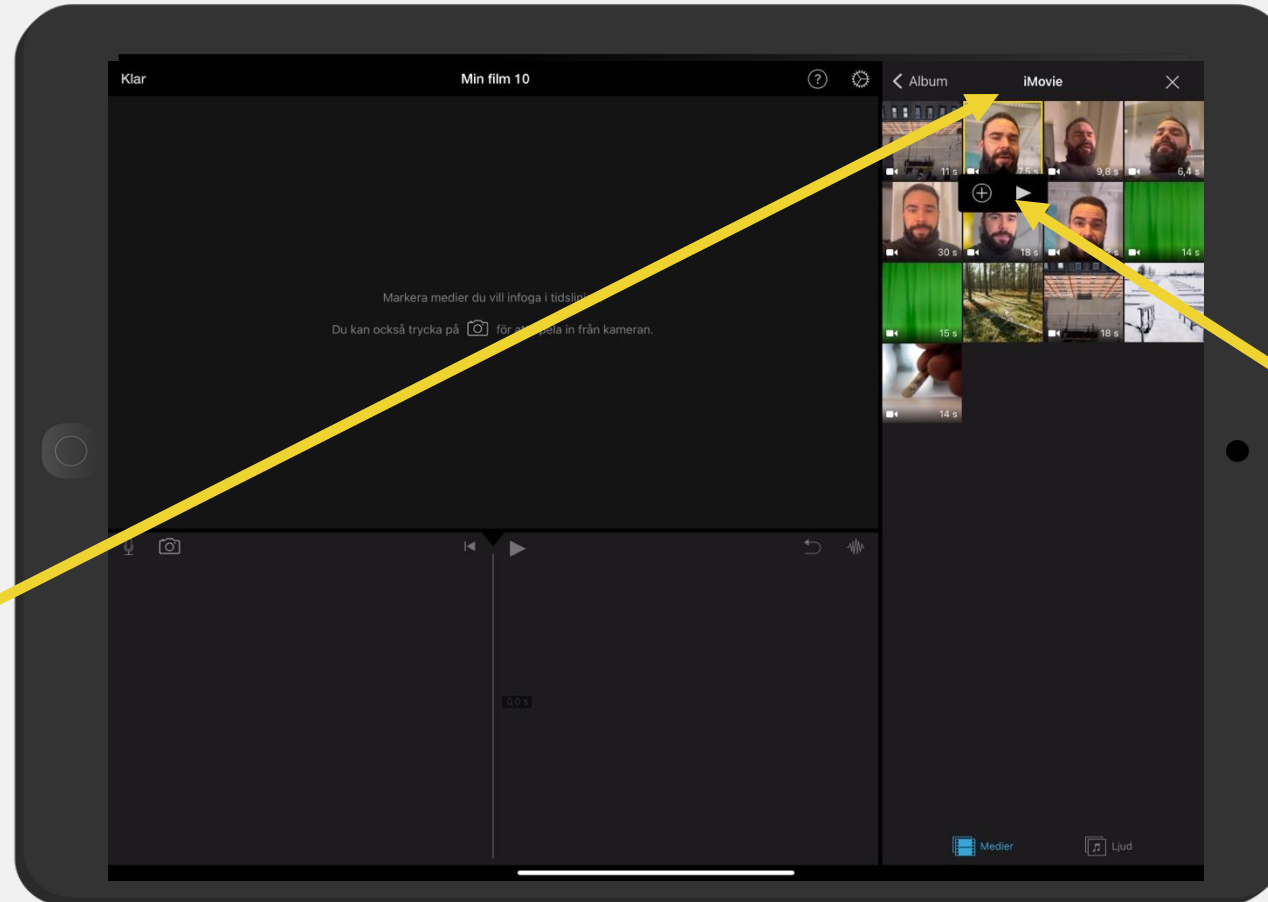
Klar

Min film 10

< Album

iMovie

11 s

7,5 s

9,8 s

6,4 s

30 s

18 s

14 s

15 s

18 s

14 s

Markera medier du vill infoga i tidslinj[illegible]

Du kan också trycka på för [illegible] pela in från kameran.

0,0 s

Medier

Ljud